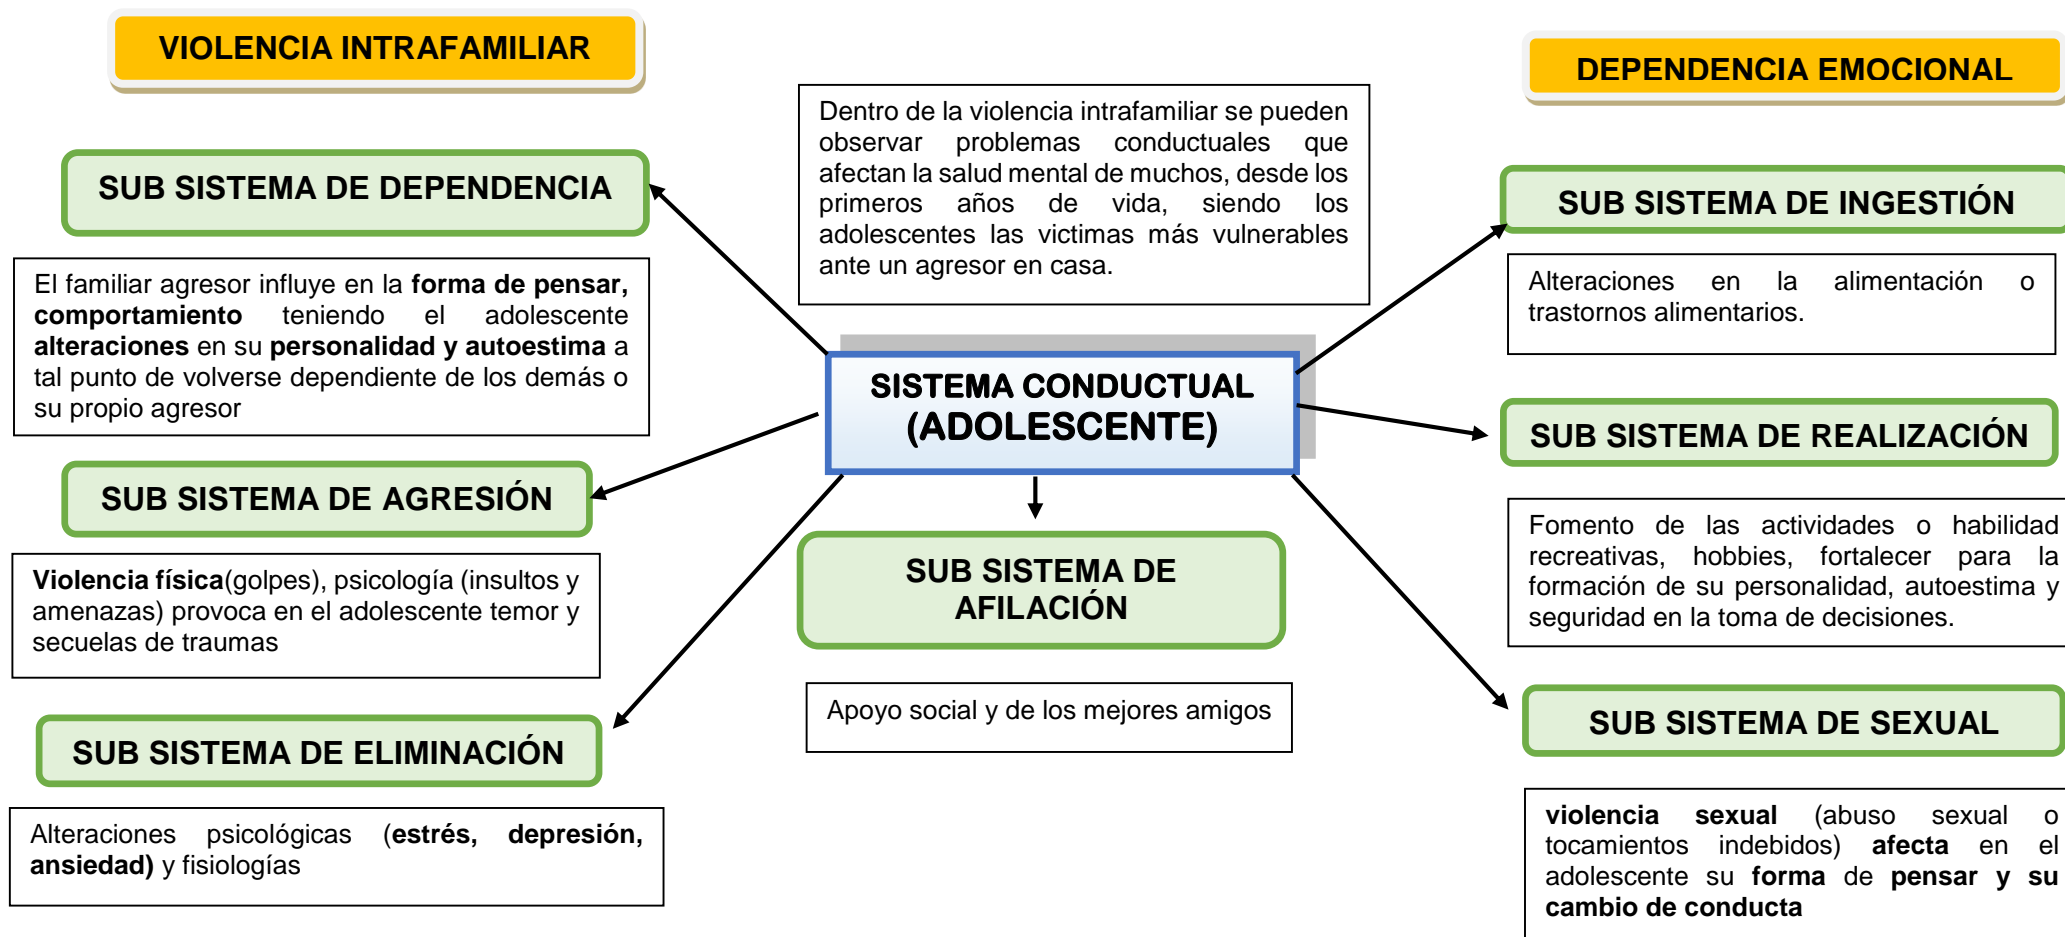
VIOLENCIA INTRAFAMILIAR

DEPENDENCIA EMOCIONAL

Dentro de la violencia intrafamiliar se pueden observar problemas conductuales que afectan la salud mental de muchos, desde los primeros años de vida, siendo los adolescentes las victimas más vulnerables ante un agresor en casa.

SUB SISTEMA DE DEPENDENCIA

El familiar agresor influye en la **forma de pensar, comportamiento** teniendo el adolescente **alteraciones** en su **personalidad y autoestima** a tal punto de volverse dependiente de los demás o su propio agresor

SISTEMA CONDUCTUAL (ADOLESCENTE)

SUB SISTEMA DE AGRESIÓN

**Violencia física**(golpes), psicología (insultos y amenazas) provoca en el adolescente temor y secuelas de traumas

SUB SISTEMA DE AFILACIÓN

Apoyo social y de los mejores amigos

SUB SISTEMA DE ELIMINACIÓN

Alteraciones psicológicas (**estrés, depresión, ansiedad)** y fisiologías

SUB SISTEMA DE INGESTIÓN

Alteraciones en la alimentación o trastornos alimentarios.

SUB SISTEMA DE REALIZACIÓN

Fomento de las actividades o habilidad recreativas, hobbies, fortalecer para la formación de su personalidad, autoestima y seguridad en la toma de decisiones.

SUB SISTEMA DE SEXUAL

**violencia sexual** (abuso sexual o tocamientos indebidos) **afecta** en el adolescente su **forma** de **pensar y su cambio de conducta**